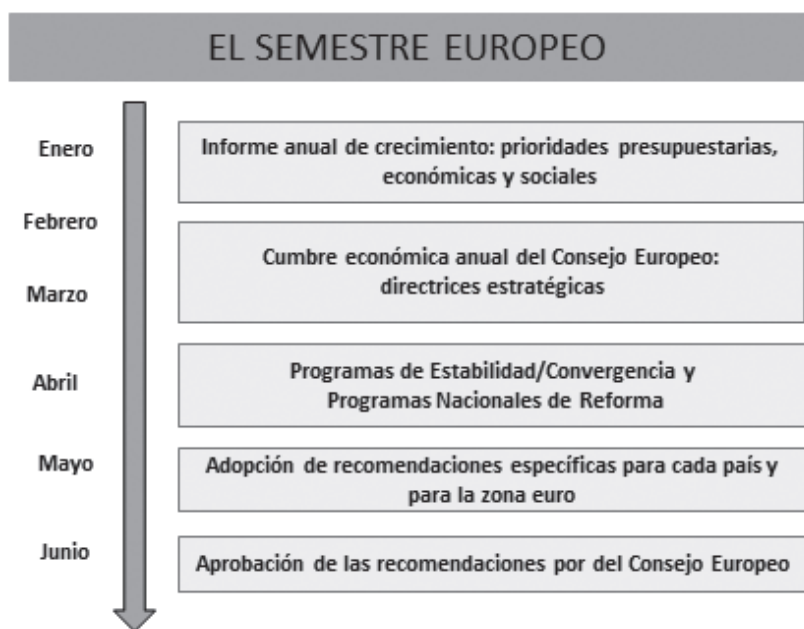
EL SEMESTRE EUROPEO

Enero

Informe anual de crecimiento: prioridades presupuestarias, económicas y sociales

Febrero

Cumbre económica anual del Consejo Europeo: directrices estratégicas

Marzo

Abril

Programas de Estabilidad/Convergencia y Programas Nacionales de Reforma

Mayo

Adopción de recomendaciones específicas para cada país y para la zona euro

Junio

Aprobación de las recomendaciones por del Consejo Europeo